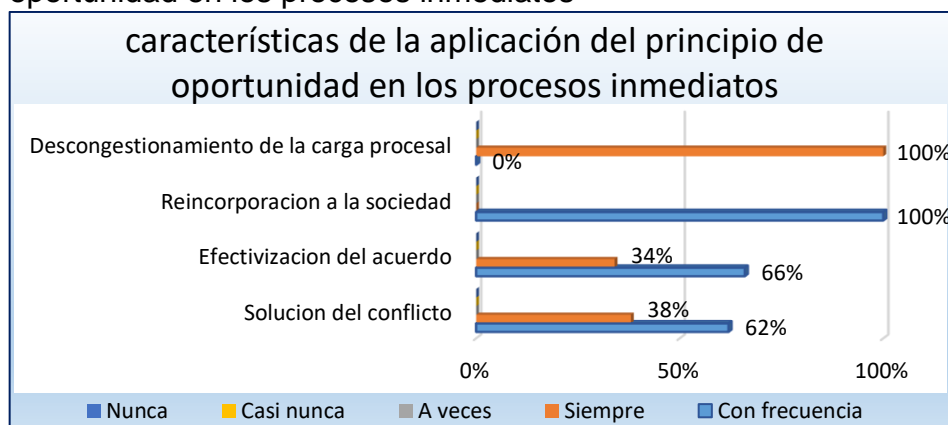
oportunidad en los procesos inmediatos

características de la aplicación del principio de oportunidad en los procesos inmediatos

Descongestionamiento de la carga procesal
Reincorporacion a la sociedad
Efectivizacion del acuerdo
Solucion del conflicto

0%
100%
100%
34%
66%
38%
62%

0% 50% 100%

Nunca Casi nunca A veces Siempre Con frecuencia